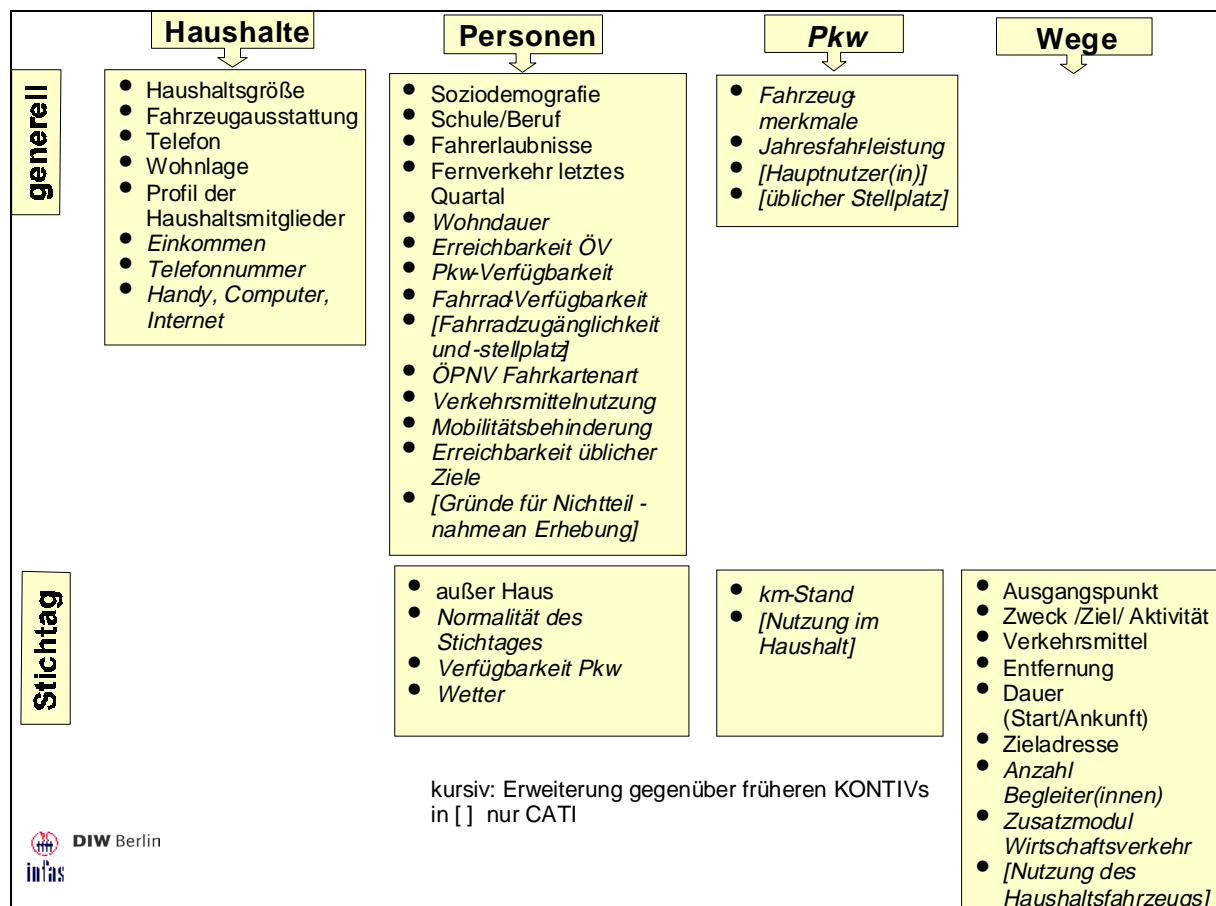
Haushalte

Personen

Pkw

Wege

generell

- Haushaltsgröße
- Fahrzeugausstattung
- Telefon
- Wohnlage
- Profil der Haushaltsmitglieder
- *Einkommen*
- *Telefonnummer*
- *Handy, Computer, Internet*

- Soziodemografie
- Schule/Beruf
- Fahrerlaubnisse
- Fernverkehr letztes Quartal
- *Wohndauer*
- *Erreichbarkeit ÖV*
- *Pkw-Verfügbarkeit*
- *Fahrrad-Verfügbarkeit*
- *[Fahrradzugänglichkeit und -stellplatz]*
- *ÖPNV Fahrkartenart*
- *Verkehrsmittelnutzung*
- *Mobilitätsbehinderung*
- *Erreichbarkeit üblicher Ziele*
- *[Gründe für Nichtteil - nahmean Erhebung]*

- *Fahrzeugmerkmale*
- *Jahresfahr-leistung*
- *[Hauptnutzer(in)]*
- *[üblicher Stellplatz]*

Stichtag

- außer Haus
- *Normalität des Stichtages*
- *Verfügbarkeit Pkw*
- *Wetter*

- *km-Stand*
- *[Nutzung im Haushalt]*

- Ausgangspunkt
- Zweck /Ziel/ Aktivität
- Verkehrsmittel
- Entfernung
- Dauer (Start/Ankunft)
- Zieladresse
- *Anzahl Begleiter(innen)*
- *Zusatzmodul Wirtschaftsverkehr*
- *[Nutzung des Haushaltsfahrzeugs]*

kursiv: Erweiterung gegenüber früheren KONTIVs
in [ ] nur CATI

DIW Berlin

infas